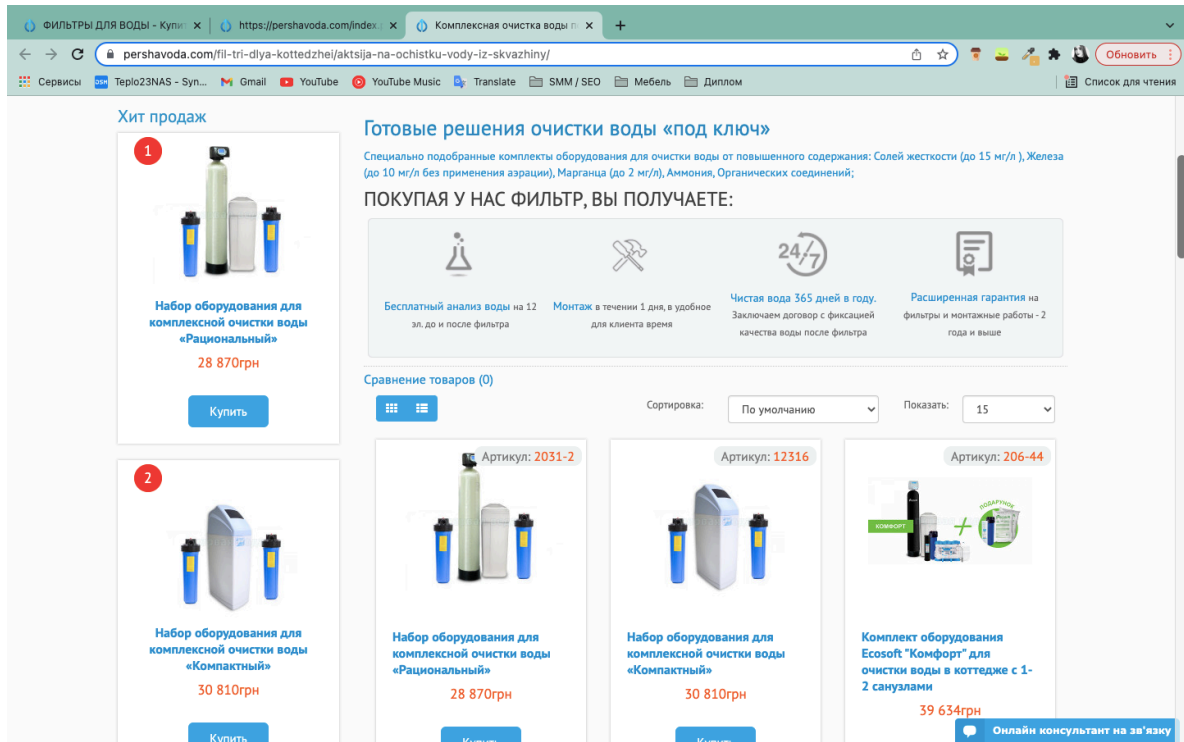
ФИЛЬТРЫ ДЛЯ ВОДЫ - Купи × | https://pershavoda.com/index.p × | Комплексная очистка воды п ×

pershavoda.com/fil-tri-dlya-kottedzhei/aktsija-na-ochistku-vody-iz-skvazhiny/

Обновить

Сервисы | Teplo23NAS - Syn... | Gmail | YouTube | YouTube Music | Translate | SMM / SEO | Мебель | Диплом | Список для чтения

Хит продаж

1

Набор оборудования для комплексной очистки воды «Рациональный»

28 870грн

Купить

2

Набор оборудования для комплексной очистки воды «Компактный»

30 810грн

Купить

Готовые решения очистки воды «под ключ»

Специально подобранные комплекты оборудования для очистки воды от повышенного содержания: Солей жесткости (до 15 мг/л ), Железа (до 10 мг/л без применения аэрации), Марганца (до 2 мг/л), Аммония, Органических соединений;

ПОКУПАЯ У НАС ФИЛЬТР, ВЫ ПОЛУЧАЕТЕ:

Бесплатный анализ воды на 12 эл. до и после фильтра

Монтаж в течении 1 дня, в удобное для клиента время

24/7

Чистая вода 365 дней в году. Заключаем договор с фиксацией качества воды после фильтра

Расширенная гарантия на фильтры и монтажные работы - 2 года и выше

Сравнение товаров (0)

Сортировка: По умолчанию

Показать: 15

Артикул: 2031-2

Набор оборудования для комплексной очистки воды «Рациональный»

28 870грн

Купить

Артикул: 12316

Набор оборудования для комплексной очистки воды «Компактный»

30 810грн

Купить

Артикул: 206-44

КОМФОРТ

ПОДАРУНОК

Комплект оборудования Ecosoft "Комфорт" для очистки воды в коттедже с 1-2 санузлами

39 634грн

Онлайн консультант на зв'язку